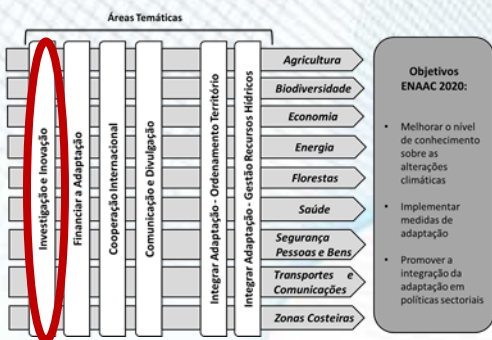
Áreas Temáticas

Investigação e Inovação

Financiar a Adaptação

Cooperação Internacional

Comunicação e Divulgação

Integrar Adaptação - Ordenamento Território

Integrar Adaptação - Gestão Recursos Hídricos

Agricultura

Biodiversidade

Economia

Energia

Florestas

Saúde

Segurança Pessoas e Bens

Transportes e Comunicações

Zonas Costeiras

Objetivos ENAAC 2020:

• Melhorar o nível de conhecimento sobre as alterações climáticas

• Implementar medidas de adaptação

• Promover a integração da adaptação em políticas sectoriais